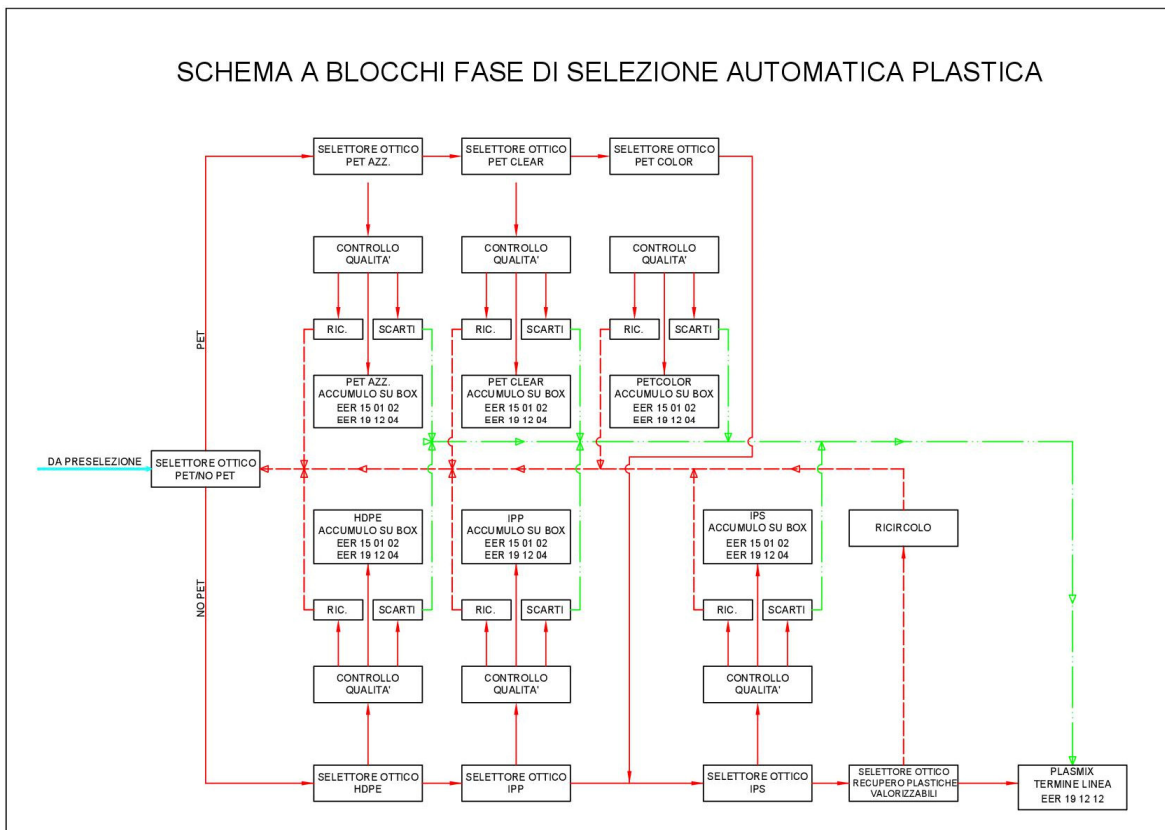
SCHEMA A BLOCCHI FASE DI SELEZIONE AUTOMATICA PLASTICA

SELETTORE OTTICO PET AZZ.

SELETTORE OTTICO PET CLEAR

SELETTORE OTTICO PET COLOR

CONTROLLO QUALITA'

CONTROLLO QUALITA'

CONTROLLO QUALITA'

RIC.

SCARTI

RIC.

SCARTI

RIC.

SCARTI

PET

PET AZZ. ACCUMULO SU BOX EER 15 01 02 EER 19 12 04

PET CLEAR ACCUMULO SU BOX EER 15 01 02 EER 19 12 04

PETCOLOR ACCUMULO SU BOX EER 15 01 02 EER 19 12 04

DA PRESELEZIONE

SELETTORE OTTICO PET/NO PET

HDPE ACCUMULO SU BOX EER 15 01 02 EER 19 12 04

IPP ACCUMULO SU BOX EER 15 01 02 EER 19 12 04

IPS ACCUMULO SU BOX EER 15 01 02 EER 19 12 04

RICIRCOLO

NO PET

RIC.

SCARTI

RIC.

SCARTI

RIC.

SCARTI

CONTROLLO QUALITA'

CONTROLLO QUALITA'

CONTROLLO QUALITA'

SELETTORE OTTICO HDPE

SELETTORE OTTICO IPP

SELETTORE OTTICO IPS

SELETTORE OTTICO RECUPERO PLASTICHE VALORIZZABILI

PLASMIX TERMINE LINEA EER 19 12 12